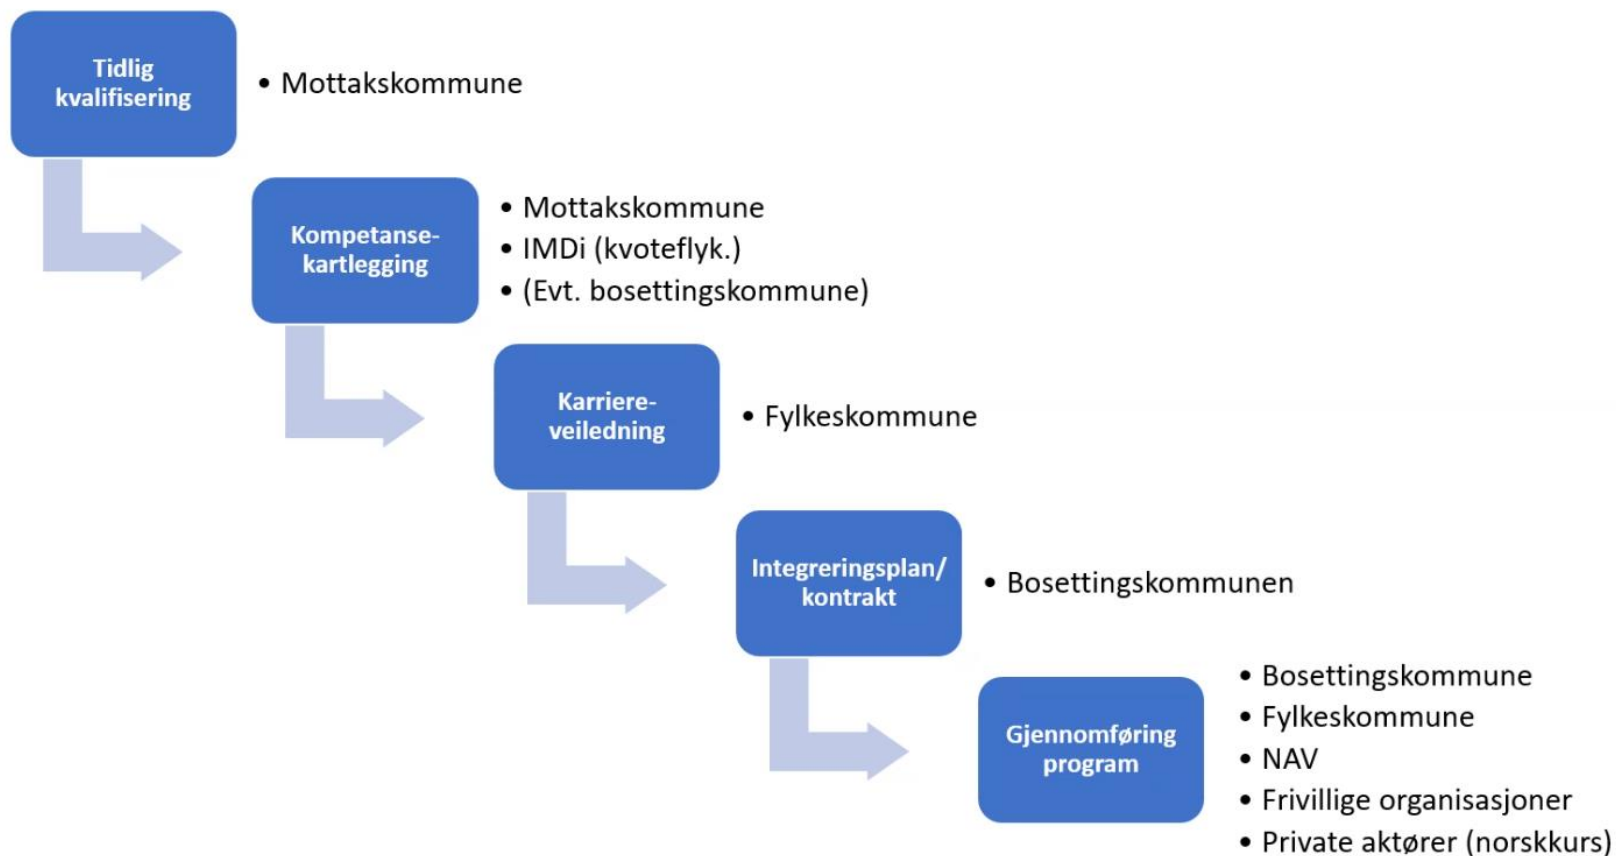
Tidlig kvalifisering

• Mottakskommune

Kompetansekartlegging

• Mottakskommune
• IMDi (kvoteflyk.)
• (Evt. bosettingskommune)

Karriereveiledning

• Fylkeskommune

Integreringsplan/ kontrakt

• Bosettingskommunen

Gjennomføring program

• Bosettingskommune
• Fylkeskommune
• NAV
• Frivillige organisasjoner
• Private aktører (norskkurs)